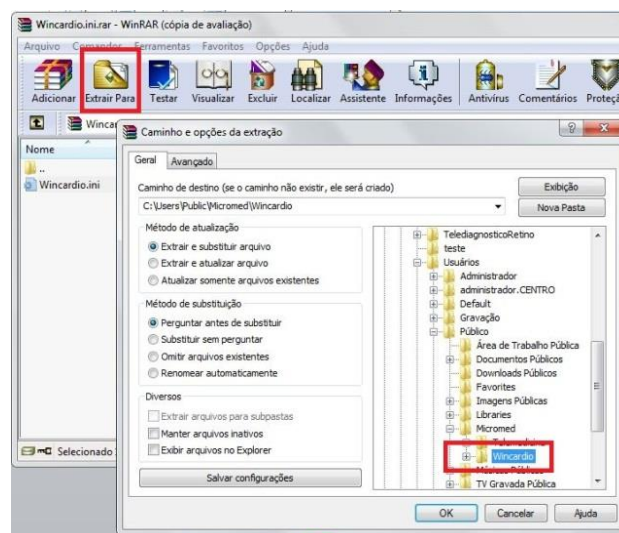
Wincardio.ini.rar - WinRAR (cópia de avaliação)

Arquivo Comandos Ferramentas Favoritos Opções Ajuda

Adicionar Extrair Para Testar Visualizar Excluir Localizar Assistente Informações Antivírus Comentários Proteção

Winca

Nome

..

Wincardio.ini

Selecionado

Caminho e opções da extração

?

Geral Avançado

Caminho de destino (se o caminho não existir, ele será criado)

C:\Users\Public\Micromed\Wincardio

Exibição

Nova Pasta

Método de atualização

Extrair e substituir arquivo

Extrair e atualizar arquivo

Atualizar somente arquivos existentes

Método de substituição

Perguntar antes de substituir

Substituir sem perguntar

Omitir arquivos existentes

Renomear automaticamente

Diversos

Extrair arquivos para subpastas

Manter arquivos inativos

Exibir arquivos no Explorer

Salvar configurações

TelediagnosticoRetino

teste

Usuários

Administrador

administrador.CENTRO

Default

Gravação

Público

Área de Trabalho Pública

Documentos Públicos

Downloads Públicos

Favorites

Imagens Públicas

Libraries

Micromed

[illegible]

Wincardio

Músicas Públicas

TV Gravada Pública

OK

Cancelar

Ajuda